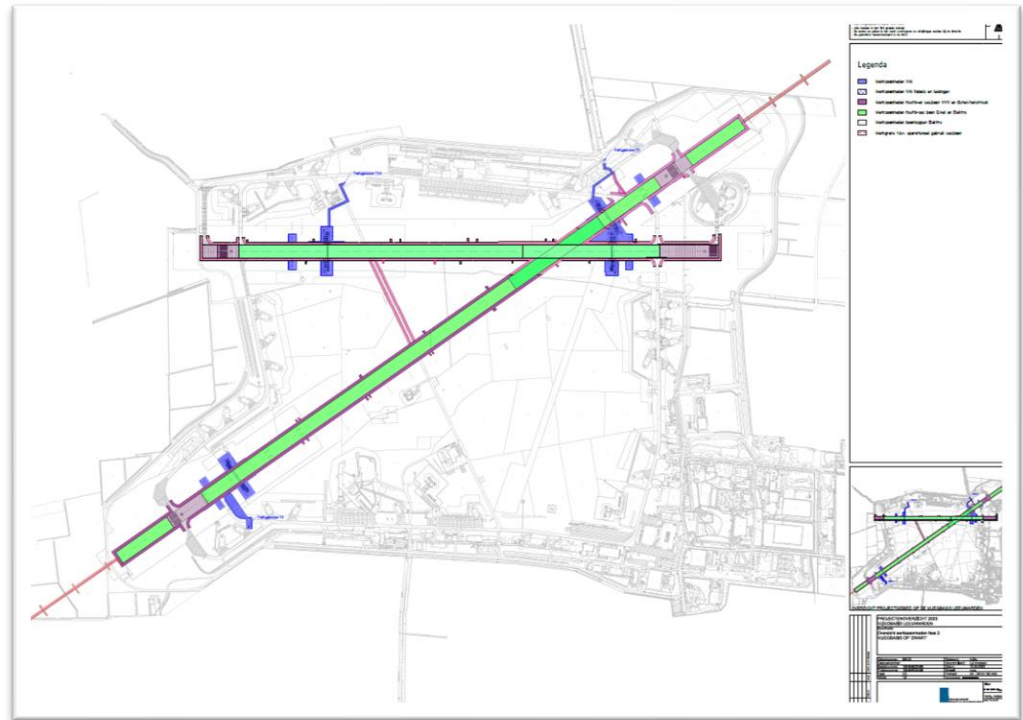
Legenda

Werkzaamheden Vlt
Werkzaamheden Vlt Rebelic en ladingen
Werkzaamheden Noordbaan 1/19 en Schelfhoek
Werkzaamheden Noordbaan Smal en Dakfrt
Werkzaamheden landingsbaan Dakfrt
Werkgrens: 1 januari

Tiefgebouw
Tiefgebouw
Tiefgebouw

PROJECTOVERZICHT 2023
VLIEGBASIS LEEUWARDEN
Overzicht werkzaamheden fase 2
VLIEGBASIS OP ZWART